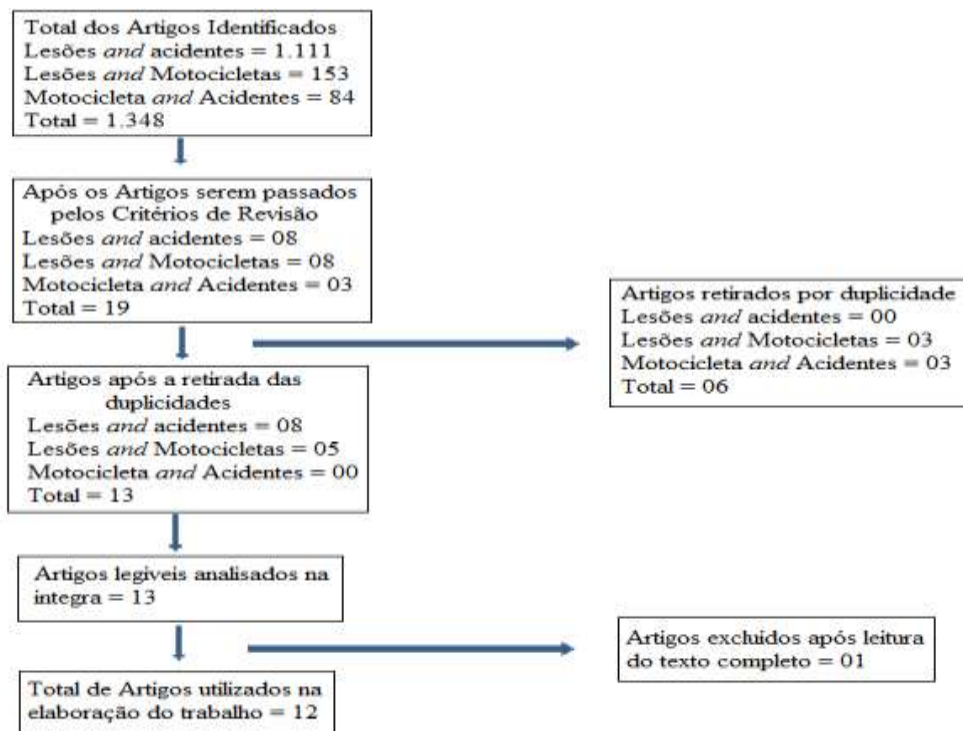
Total dos Artigos Identificados
Lesões *and* acidentes = 1.111
Lesões *and* Motocicletas = 153
Motocicleta *and* Acidentes = 84
Total = 1.348

Após os Artigos serem passados pelos Critérios de Revisão
Lesões *and* acidentes = 08
Lesões *and* Motocicletas = 08
Motocicleta *and* Acidentes = 03
Total = 19

Artigos retirados por duplicidade
Lesões *and* acidentes = 00
Lesões *and* Motocicletas = 03
Motocicleta *and* Acidentes = 03
Total = 06

Artigos após a retirada das duplicidades
Lesões *and* acidentes = 08
Lesões *and* Motocicletas = 05
Motocicleta *and* Acidentes = 00
Total = 13

Artigos legiveis analisados na integra = 13

Artigos excluidos após leitura do texto completo = 01

Total de Artigos utilizados na elaboração do trabalho = 12